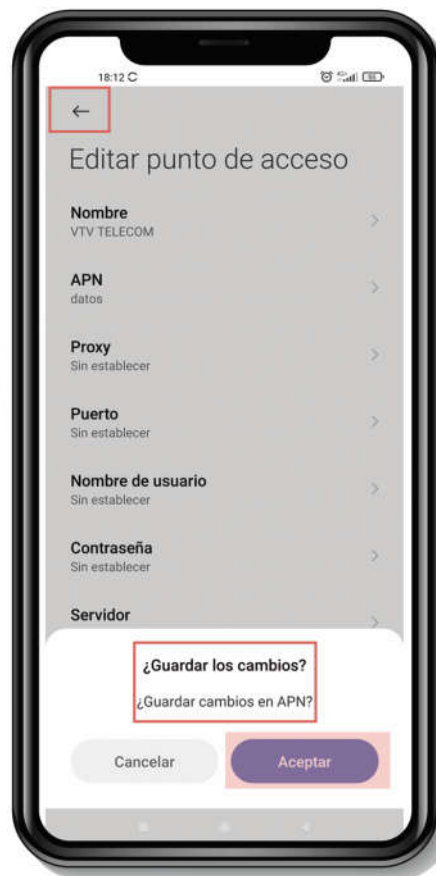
18:12

←

Editar punto de acceso

Nombre
VTV TELECOM

APN
datos

Proxy
Sin establecer

Puerto
Sin establecer

Nombre de usuario
Sin establecer

Contraseña
Sin establecer

Servidor

¿Guardar los cambios?

¿Guardar cambios en APN?

Cancelar

Aceptar